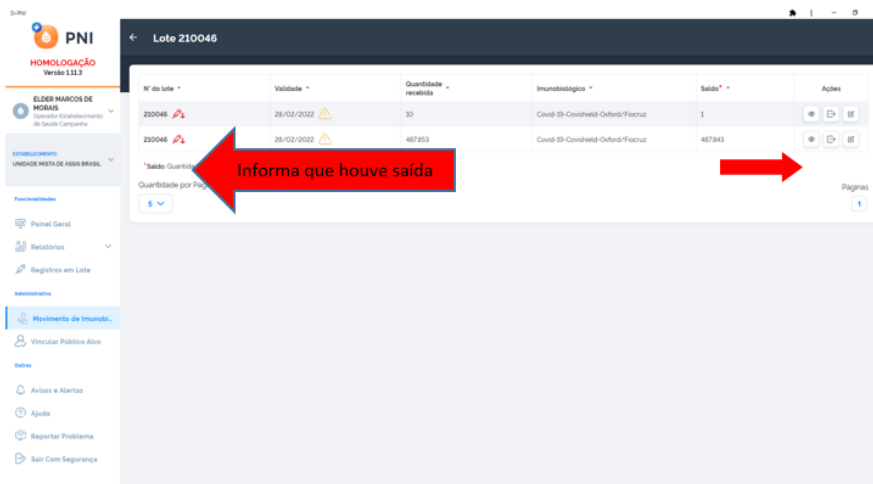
SI-PNI

PNI

HOMOLOGAÇÃO
Versão 1.11.3

ELDER MARCOS DE MORAIS
Operador Estabelecimento de Saúde Campanha

ESTABELECIMENTO
UNIDADE MISTA DE ASSIS BRASIL

Funcionalidades

Painel Geral

Relatórios

Registros em Lote

Administrativo

Movimento de Imunobi...

Vincular Público Alvo

Outros

Avisos e Alertas

Ajuda

Reportar Problema

Sair Com Segurança

← Lote 210046

| Nº do lote | Validade | Quantidade recebida | Imunobiológico | Saldo* | Ações |
|---|---|---|---|---|---|
| 210046 | 28/02/2022 | 10 | Covid-19-Covishield-Oxford/Fiocruz | 1 | |
| 210046 | 28/02/2022 | 487853 | Covid-19-Covishield-Oxford/Fiocruz | 487843 | |

*Saldo: Quantida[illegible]

Informa que houve saída

Quantidade por Pag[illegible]
5

Paginas
1